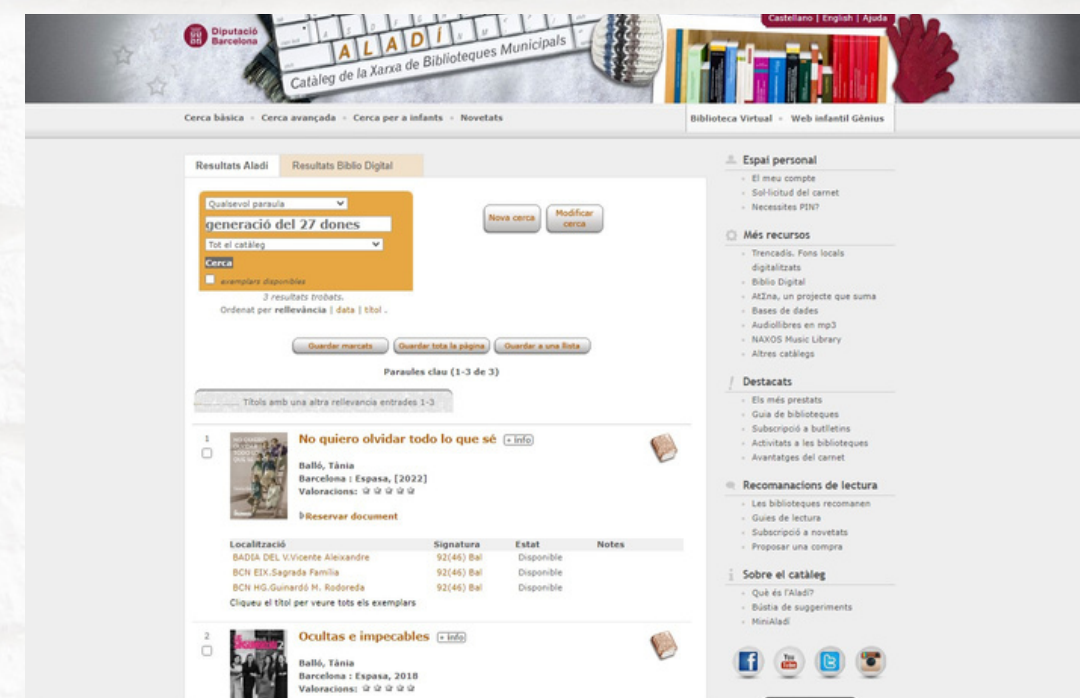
Diputació Barcelona

ALADÍ
Catàleg de la Xarxa de Biblioteques Municipals

Castellano | English | Ajuda

Cerca bàsica · Cerca avançada · Cerca per a infants · Novetats

Biblioteca Virtual · Web infantil Gènius

Resultats Aladi | Resultats Biblio Digital

Qualsevol paraula
generació del 27 dones
Tot el catàleg
Cerca
exemplars disponibles

Nova cerca | Modificar cerca

3 resultats trobats.
Ordenat per rellevància | data | títol .

Guardar marcats | Guardar tota la pàgina | Guardar a una llista

Paraules clau (1-3 de 3)

Títols amb una altra rellevancia entrades 1-3

1
No quiero olvidar todo lo que sé + info
Balló, Tània
Barcelona : Espasa, [2022]
Valoracions: ☆☆☆☆☆
Reservar document

| Localització | Signatura | Estat | Notes |
|---|---|---|---|
| BADIA DEL V.Vicente Aleixandre | 92(46) Bal | Disponible | |
| BCN EIX.Sagrada Família | 92(46) Bal | Disponible | |
| BCN HG.Guinardó M. Rodoreda | 92(46) Bal | Disponible | |

Cliqueu el títol per veure tots els exemplars

2
Ocultas e impecables + info
Balló, Tània
Barcelona : Espasa, 2018
Valoracions: ☆☆☆☆☆

Espai personal
El meu compte
Sol·licitud del carnet
Necessites PIN?

Més recursos
Trencadís. Fons locals digitalitzats
Biblio Digital
AtIna, un projecte que suma
Bases de dades
Audiollibres en mp3
NAXOS Music Library
Altres catàlegs

Destacats
Els més prestats
Guia de biblioteques
Subscripció a butlletins
Activitats a les biblioteques
Avantatges del carnet

Recomanacions de lectura
Les biblioteques recomanen
Guies de lectura
Subscripció a novetats
Proposar una compra

Sobre el catàleg
Què és l'Aladí?
Bústia de suggeriments
MiniAladí